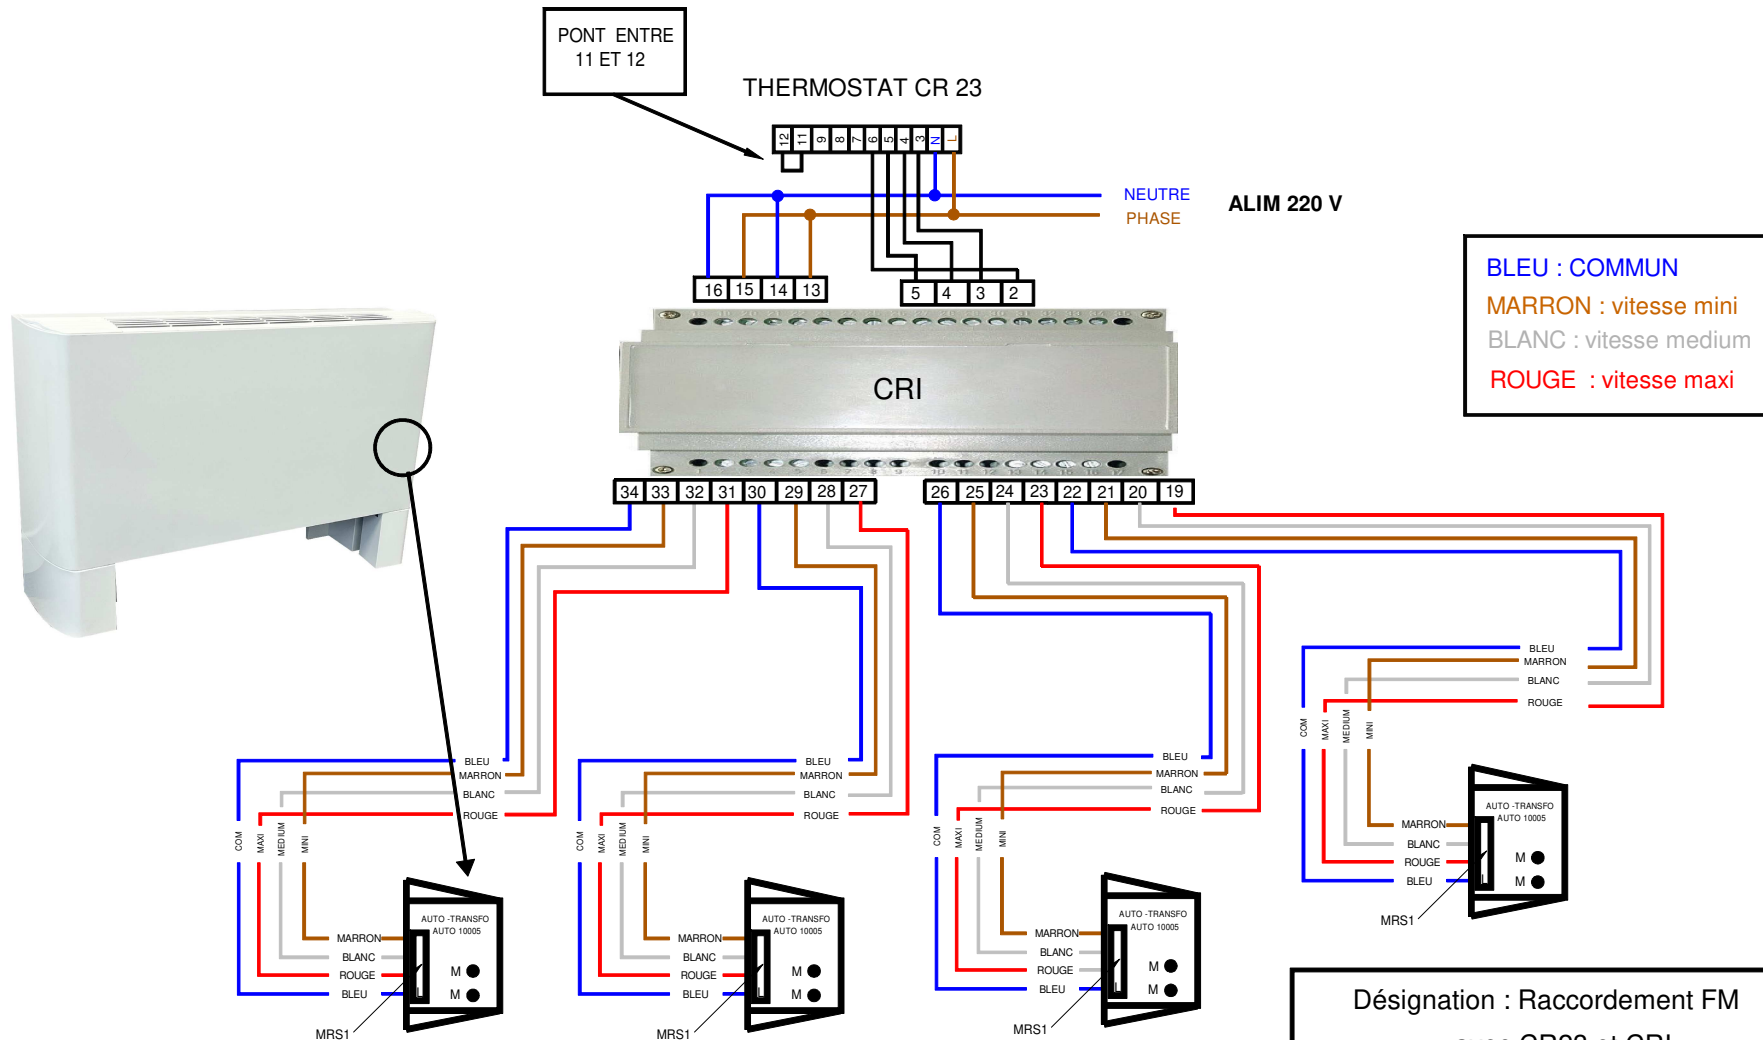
PONT ENTRE
11 ET 12

THERMOSTAT CR 23

12 11 9 8 7 6 5 4 3 N L

NEUTRE
PHASE

ALIM 220 V

16 15 14 13

5 4 3 2

CRI

BLEU : COMMUN
MARRON : vitesse mini
BLANC : vitesse medium
ROUGE : vitesse maxi

34 33 32 31 30 29 28 27

26 25 24 23 22 21 20 19

BLEU
MARRON
BLANC
ROUGE

COM MAXI MEDIUM MINI

MARRON
BLANC
ROUGE
BLEU

AUTO -TRANSFO
AUTO 10005

M
M
L

MRS1

BLEU
MARRON
BLANC
ROUGE

COM MAXI MEDIUM MINI

MARRON
BLANC
ROUGE
BLEU

AUTO -TRANSFO
AUTO 10005

M
M
L

MRS1

BLEU
MARRON
BLANC
ROUGE

COM MAXI MEDIUM MINI

MARRON
BLANC
ROUGE
BLEU

AUTO -TRANSFO
AUTO 10005

M
M
L

MRS1

BLEU
MARRON
BLANC
ROUGE

COM MAXI MEDIUM MINI

MARRON
BLANC
ROUGE
BLEU

AUTO -TRANSFO
AUTO 10005

M
M
L

MRS1

Désignation : Raccordement FM
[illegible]